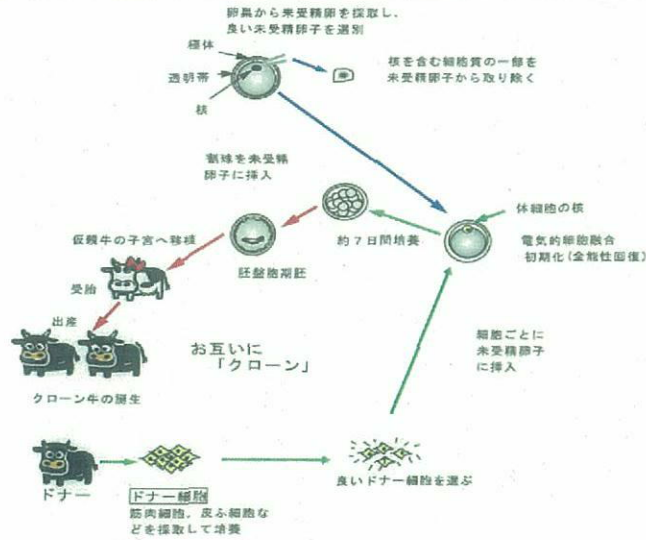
卵巣から未受精卵を採取し、良い未受精卵子を選別

極体

透明帯

核

核を含む細胞質の一部を未受精卵子から取り除く

割球を未受精卵子に挿入

体細胞の核

仮親牛の子宮へ移植

約７日間培養

電気的細胞融合
初期化（全能性回復）

胚盤胞期胚

受胎

出産

お互いに「クローン」

細胞ごとに未受精卵子に挿入

クローン牛の誕生

ドナー

ドナー細胞
筋肉細胞、皮ふ細胞などを採取して培養

良いドナー細胞を選ぶ